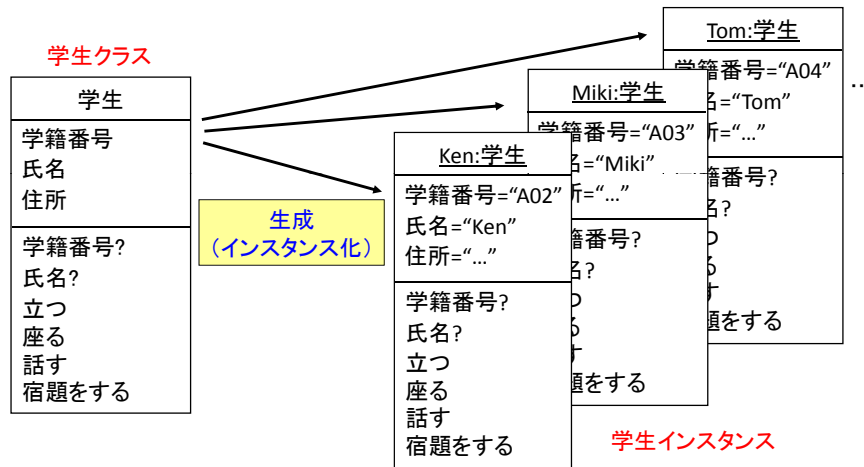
学生クラス

| 学生 |
|---|
| 学籍番号<br>氏名<br>住所 |
| 学籍番号?<br>氏名?<br>立つ<br>座る<br>話す<br>宿題をする |

生成
（インスタンス化）

| Tom:学生 |
|---|
| 学籍番号="A04"<br>名="Tom"<br>所="…" |
| 籍番号?<br>名?<br>つ<br>る<br>す<br>題をする |

…

| Miki:学生 |
|---|
| 学籍番号="A03"<br>名="Miki"<br>所="…" |
| 籍番号?<br>名?<br>つ<br>る<br>す<br>題をする |

| Ken:学生 |
|---|
| 学籍番号="A02"<br>氏名="Ken"<br>住所="…" |
| 学籍番号?<br>氏名?<br>立つ<br>座る<br>話す<br>宿題をする |

学生インスタンス